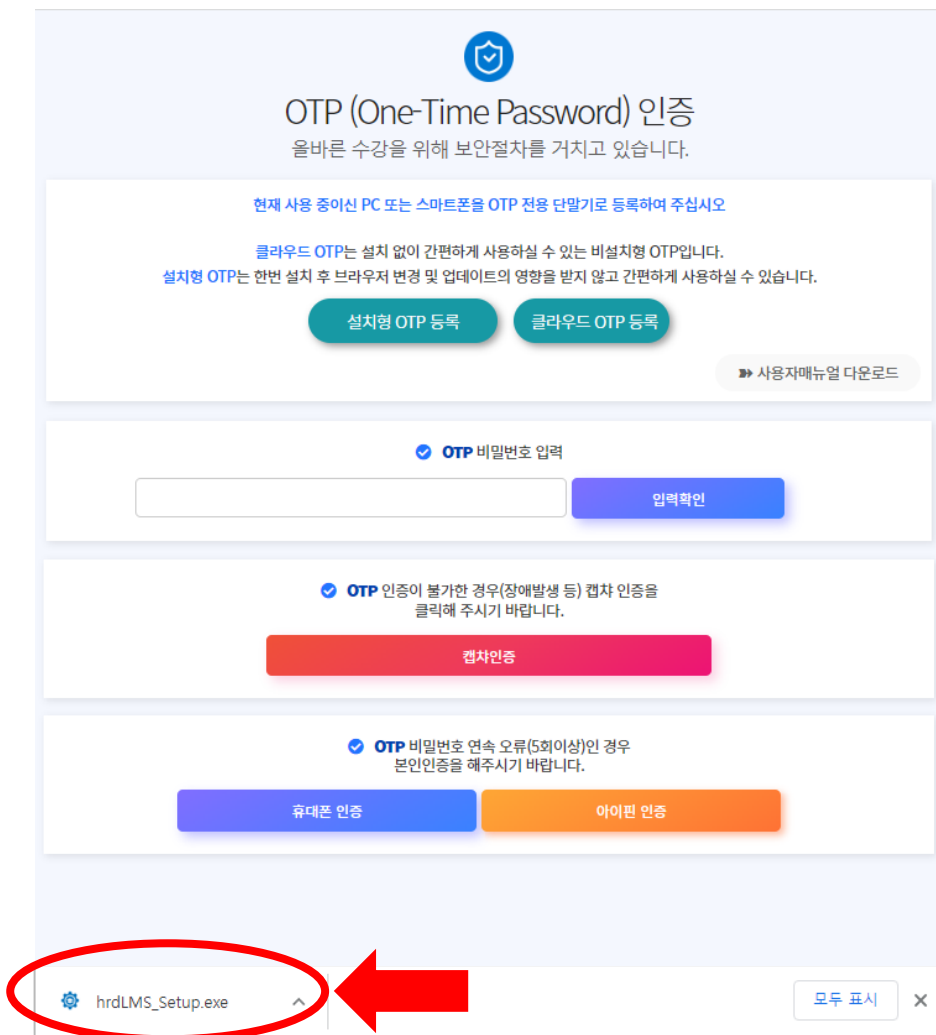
OTP (One-Time Password) 인증
올바른 수강을 위해 보안절차를 거치고 있습니다.

현재 사용 중이신 PC 또는 스마트폰을 OTP 전용 단말기로 등록하여 주십시오

클라우드 OTP는 설치 없이 간편하게 사용하실 수 있는 비설치형 OTP입니다.
설치형 OTP는 한번 설치 후 브라우저 변경 및 업데이트의 영향을 받지 않고 간편하게 사용하실 수 있습니다.

설치형 OTP 등록
클라우드 OTP 등록

사용자매뉴얼 다운로드

OTP 비밀번호 입력

입력확인

OTP 인증이 불가한 경우(장애발생 등) 캡챠 인증을 클릭해 주시기 바랍니다.

캡챠인증

OTP 비밀번호 연속 오류(5회이상)인 경우 본인인증을 해주시기 바랍니다.

휴대폰 인증
아이핀 인증

hrdLMS_Setup.exe

모두 표시
×